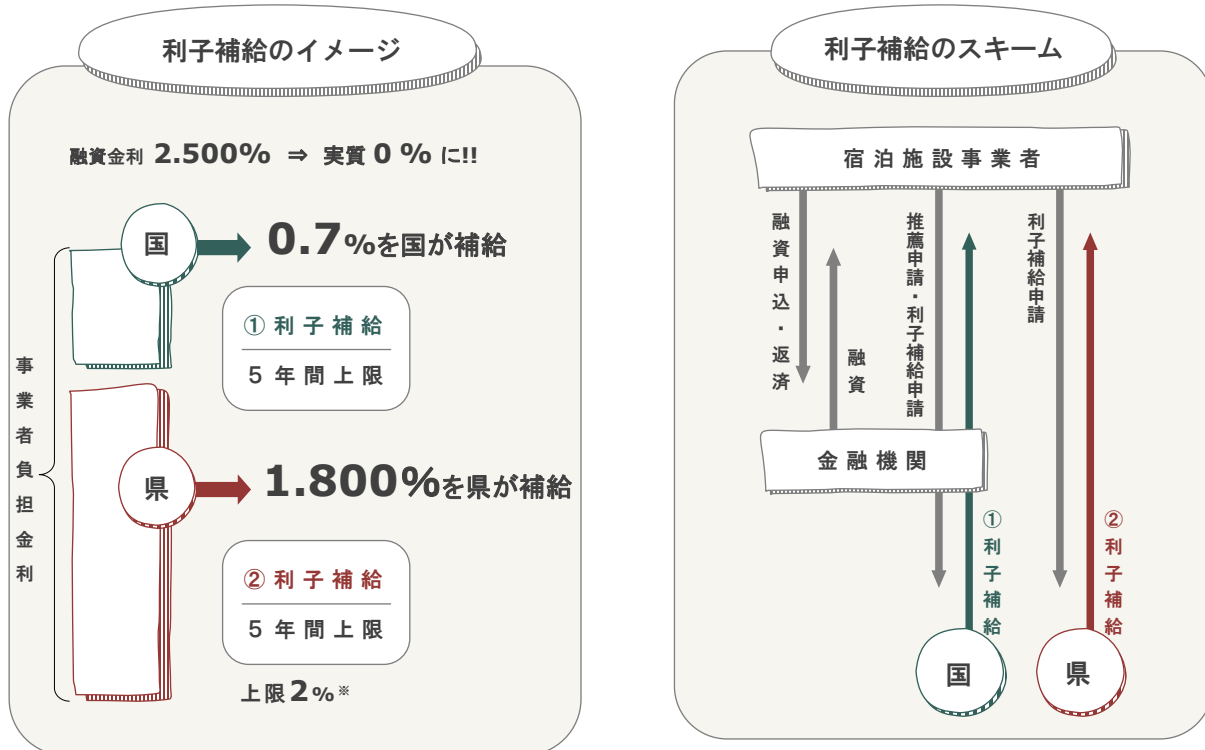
利子補給のイメージ

融資金利 2.500% ⇒ 実質 0 % に!!

事業者負担金利

国

0.7%を国が補給

① 利子補給

5 年間上限

県

1.800%を県が補給

② 利子補給

5 年間上限

上限2%※

利子補給のスキーム

宿泊施設事業者

融資申込・返済

融資

推薦申請・利子補給申請

利子補給申請

金融機関

① 利子補給

② 利子補給

国

県